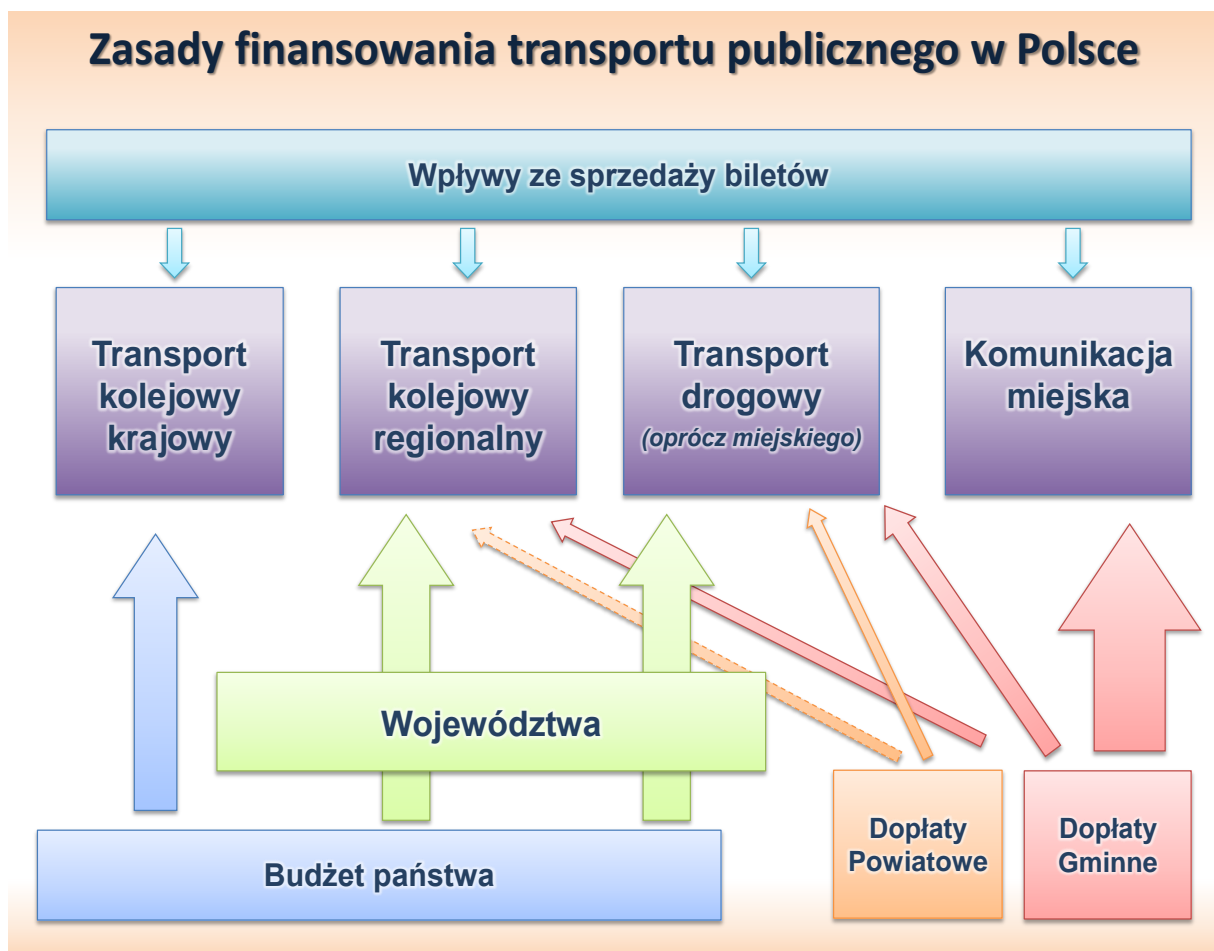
Zasady finansowania transportu publicznego w Polsce

Wpływy ze sprzedaży biletów

Transport kolejowy krajowy

Transport kolejowy regionalny

Transport drogowy (oprócz miejskiego)

Komunikacja miejska

Województwa

Budżet państwa

Dopłaty Powiatowe

Dopłaty Gminne